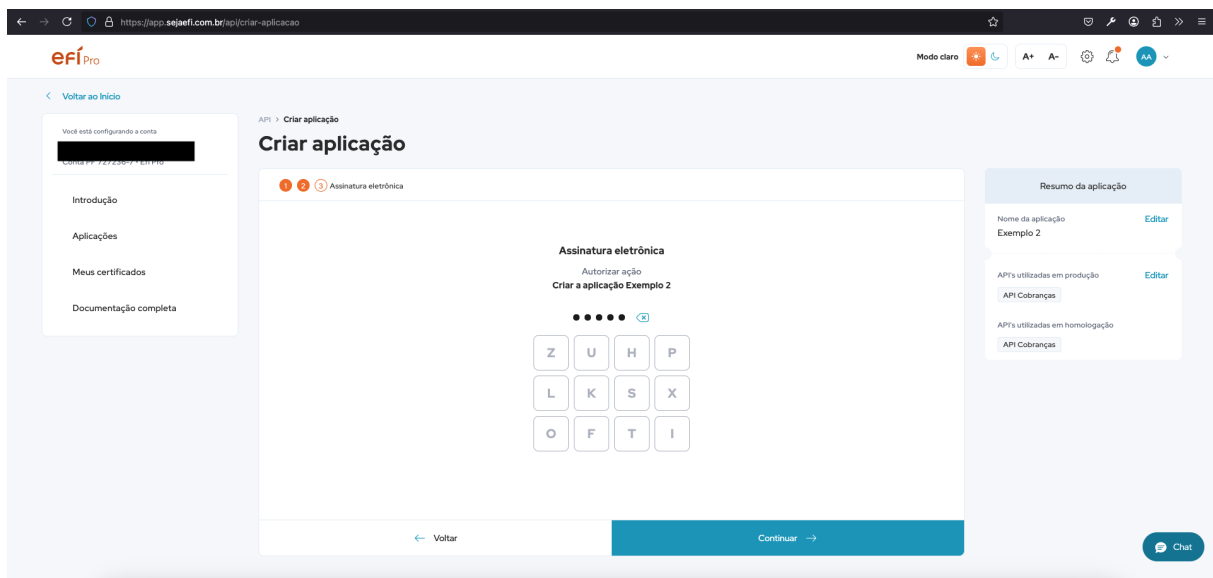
https://app.sejaefi.com.br/api/criar-aplicacao

efí Pro

Modo claro A+ A- AA

< Voltar ao Início

Você está configurando a conta
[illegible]
Conta PF 727238-7 • Efí Pro

Introdução

Aplicações

Meus certificados

Documentação completa

API > Criar aplicação

Criar aplicação

1 2 3 Assinatura eletrônica

Assinatura eletrônica

Autorizar ação

Criar a aplicação Exemplo 2

●●●●●

| Z | U | H | P |
|---|---|---|---|
| L | K | S | X |
| O | F | T | I |

← Voltar

Continuar →

Resumo da aplicação

Nome da aplicação
Exemplo 2
Editar

API's utilizadas em produção
API Cobranças
Editar

API's utilizadas em homologação
API Cobranças

Chat